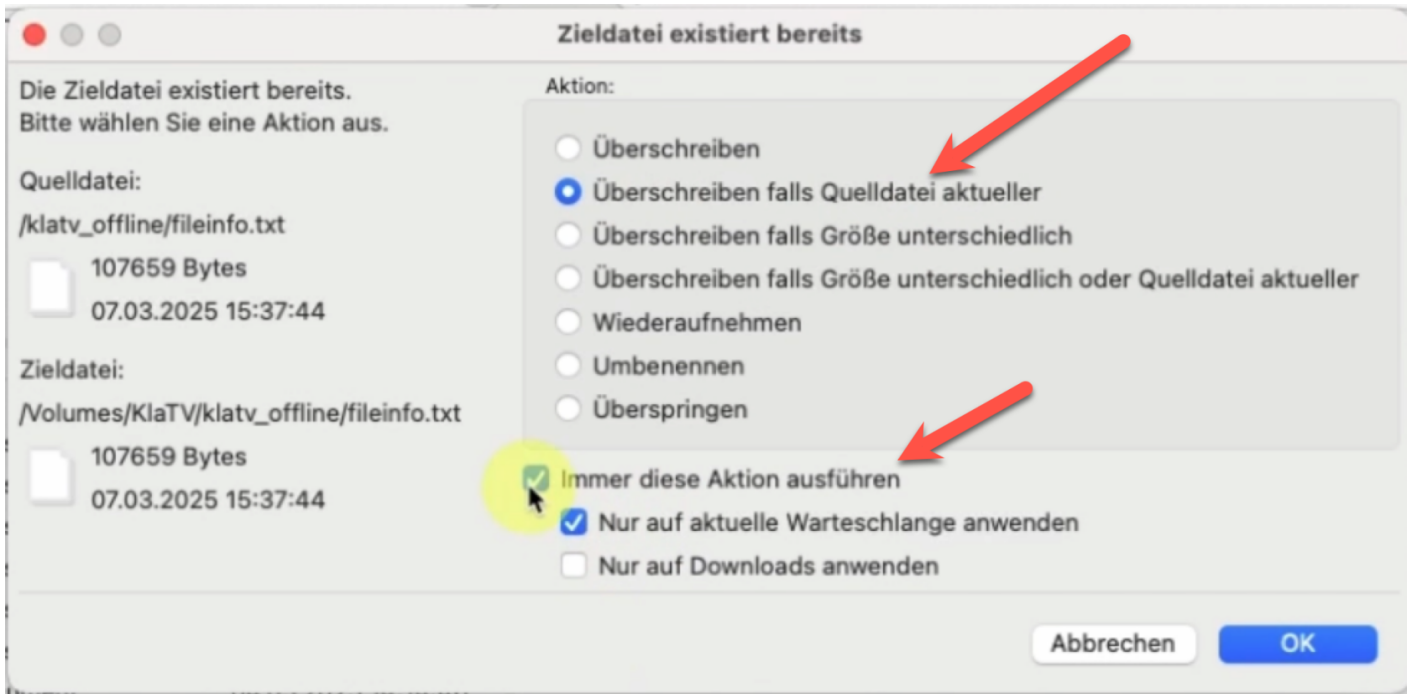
Zieldatei existiert bereits

Die Zieldatei existiert bereits.
Bitte wählen Sie eine Aktion aus.

Quelldatei:
/klatv_offline/fileinfo.txt
107659 Bytes
07.03.2025 15:37:44

Zieldatei:
/Volumes/KlaTV/klatv_offline/fileinfo.txt
107659 Bytes
07.03.2025 15:37:44

Aktion:
Überschreiben
Überschreiben falls Quelldatei aktueller
Überschreiben falls Größe unterschiedlich
Überschreiben falls Größe unterschiedlich oder Quelldatei aktueller
Wiederaufnehmen
Umbenennen
Überspringen

Immer diese Aktion ausführen
Nur auf aktuelle Warteschlange anwenden
Nur auf Downloads anwenden

Abbrechen
OK